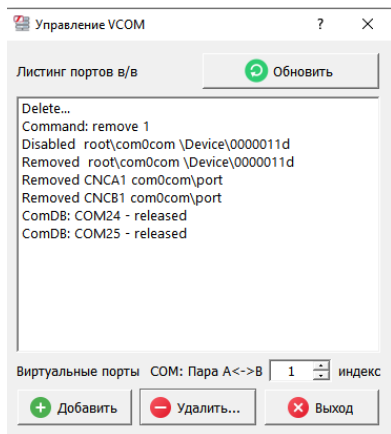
Управление VCOM ? ×

Листинг портов в/в
Обновить

Delete...
Command: remove 1
Disabled root\com0com \Device\0000011d
Removed root\com0com \Device\0000011d
Removed CNCA1 com0com\port
Removed CNCB1 com0com\port
ComDB: COM24 - released
ComDB: COM25 - released

Виртуальные порты COM: Пара A<->B 1 индекс

Добавить
Удалить...
Выход